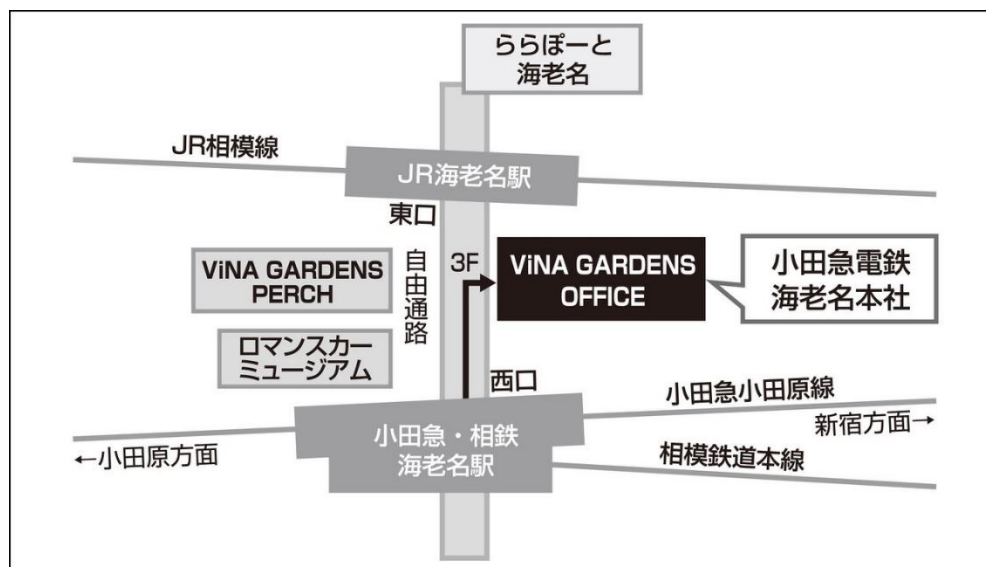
ららぽーと
海老名

JR相模線

JR海老名駅

東口

ViNA GARDENS PERCH

自由通路

3F

ViNA GARDENS OFFICE

小田急電鉄
海老名本社

ロマンスカー
ミュージアム

西口

小田急小田原線

新宿方面→

小田急・相鉄
海老名駅

←小田原方面

相模鉄道本線